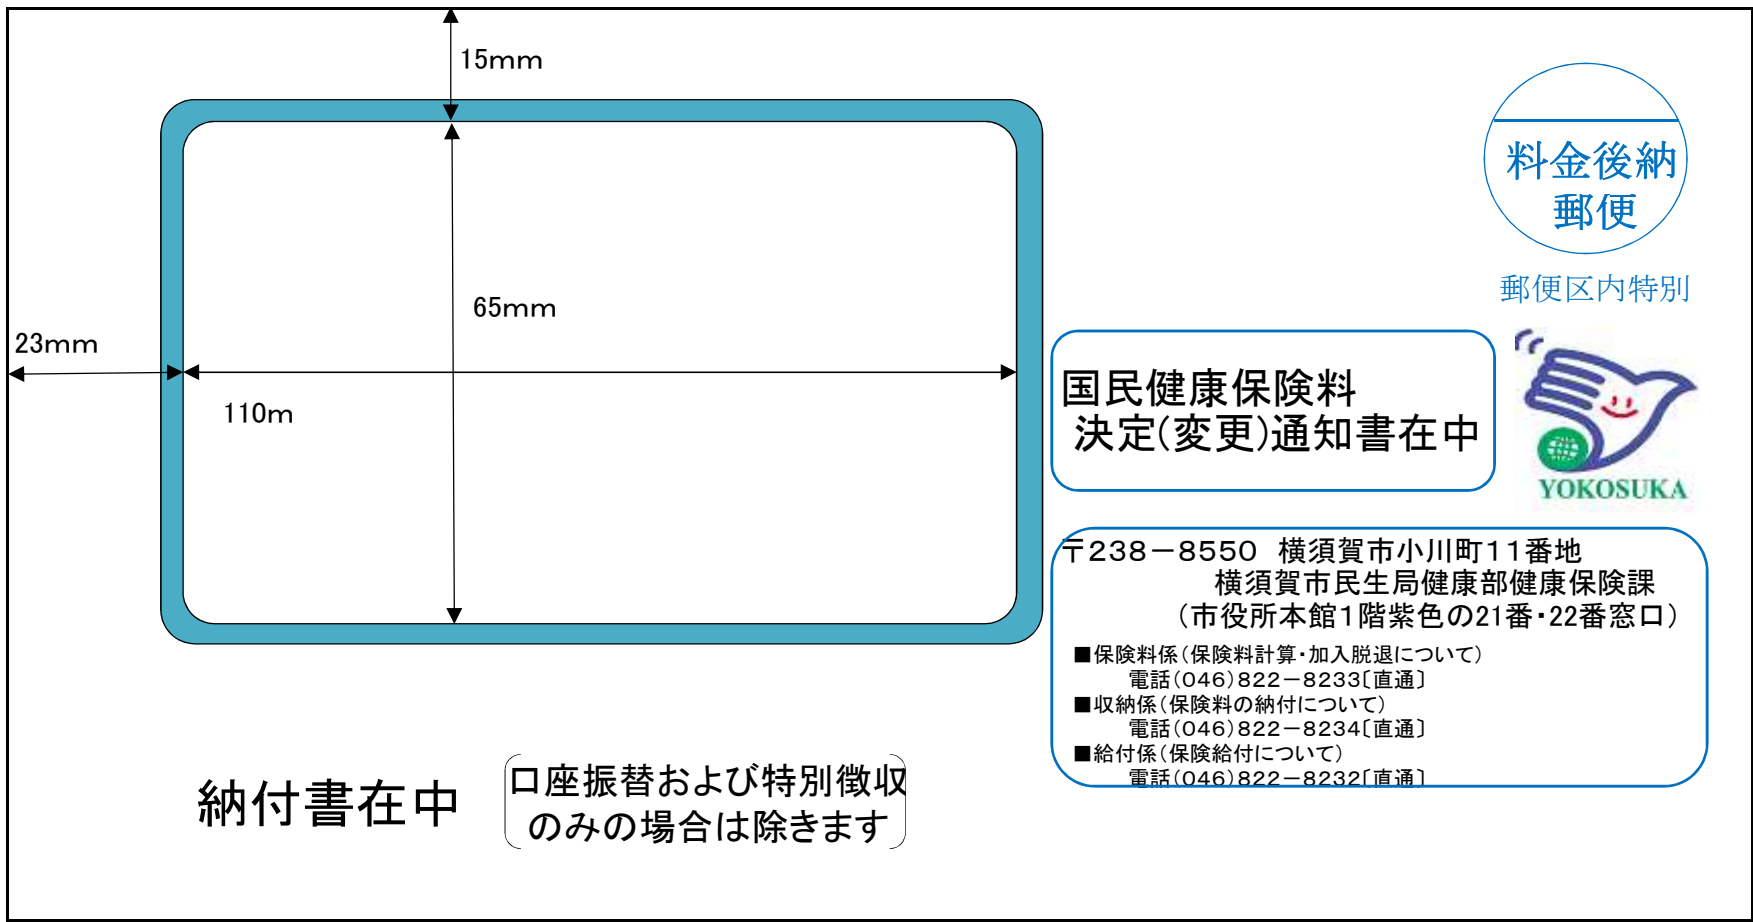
15mm

65mm

23mm

110m

料金後納
郵便

郵便区内特別

国民健康保険料
決定(変更)通知書在中

YOKOSUKA

〒238－8550 横須賀市小川町11番地
横須賀市民生局健康部健康保険課
(市役所本館1階紫色の21番・22番窓口)
■保険料係(保険料計算・加入脱退について)
電話(046)822－8233〔直通〕
■収納係(保険料の納付について)
電話(046)822－8234〔直通〕
■給付係(保険給付について)
電話(046)822－8232〔直通〕

納付書在中

口座振替および特別徴収
のみの場合は除きます